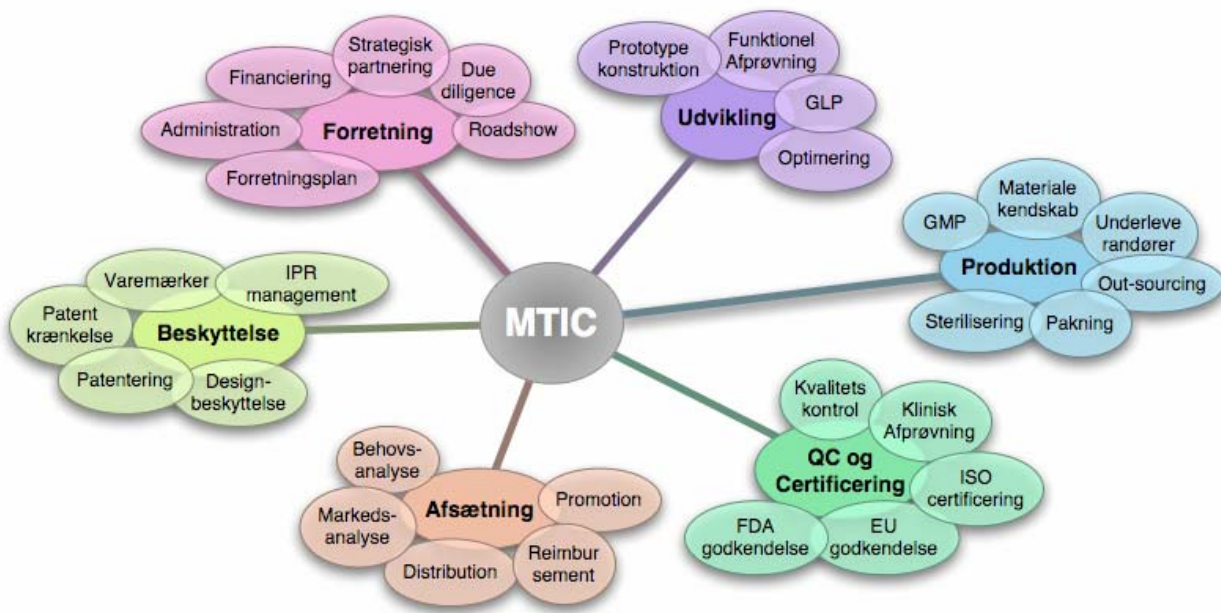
MTIC

Forretning
Financiering
Strategisk partnering
Due diligence
Administration
Roadshow
Forretningsplan

Udvikling
Prototype konstruktion
Funktionel Afprøvning
GLP
Optimering

Produktion
GMP
Materiale kendskab
Underleve randører
Out-sourcing
Sterilisering
Pakning

QC og Certificering
Kvalitets kontrol
Klinisk Afprøvning
ISO certificering
FDA godkendelse
EU godkendelse

Afsætning
Behovs-analyse
Promotion
Markeds-analyse
Distribution
Reimbur sement

Beskyttelse
Varemærker
IPR management
Patent krænkelse
Patentering
Design-beskyttelse